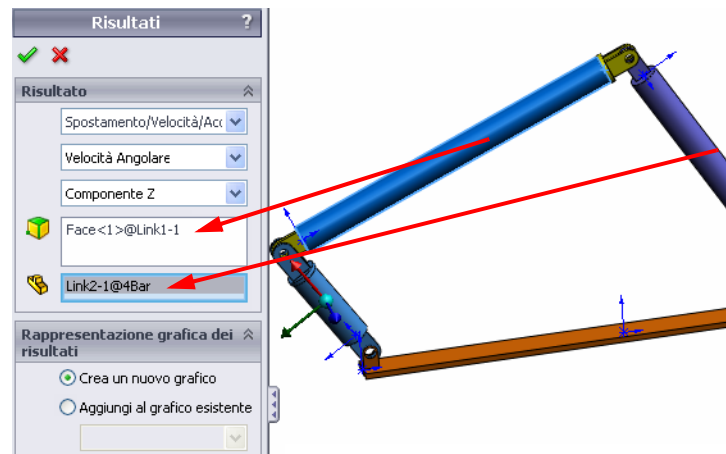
Risultati ?

Risultato

Spostamento/Velocità/Acc

Velocità Angolare

Componente Z

Face<1>@Link1-1

Link2-1@4Bar

Rappresentazione grafica dei risultati

Crea un nuovo grafico

Aggiungi al grafico esistente